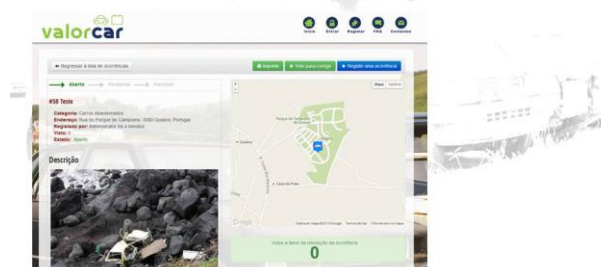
valorcar

Início Entrar Registar FAQ Contactos

← Regressar à lista de ocorrências

Imprimir + Vote para corrigir + Registar uma ocorrência

Aberto Pendente Resolvido

#58 Teste

Categoria: Carros Abandonados
Endereço: Rua do Parque de Campismo, 3060 Quiaios, Portugal
Registado por: Administrador há 4 minutos
Visto: 1
Estado: Aberto

Descrição

Mapa Satélite

Quiaios

Google

Votos a favor da resolução da ocorrência
0